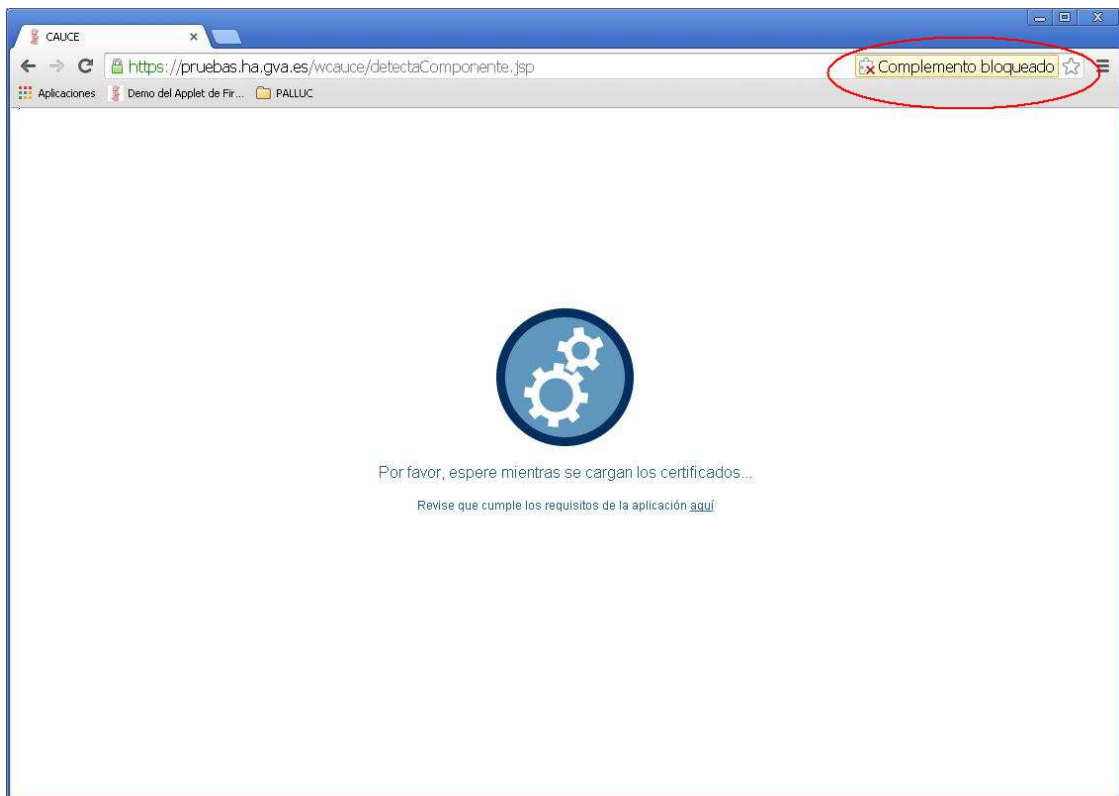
CAUCE ×

https://pruebas.ha.gva.es/wcauce/detectaComponente.jsp

Complemento bloqueado

Aplicaciones  Demo del Applet de Fir...  PALLUC

Por favor, espere mientras se cargan los certificados...

Revise que cumple los requisitos de la aplicación aquí